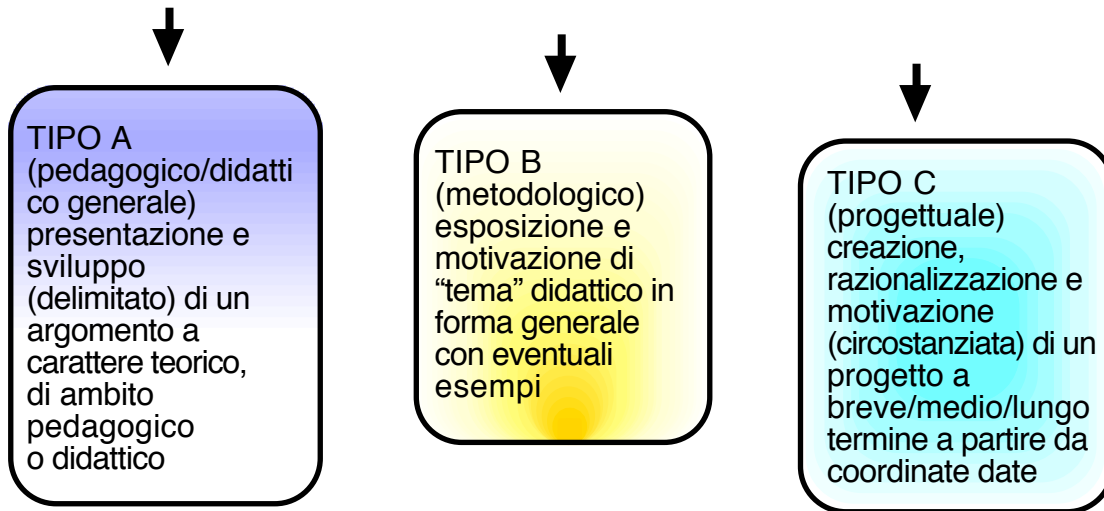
TIPO A
(pedagogico/didattico generale)
presentazione e sviluppo (delimitato) di un argomento a carattere teorico, di ambito pedagogico o didattico

TIPO B
(metodologico)
esposizione e motivazione di “tema” didattico in forma generale con eventuali esempi

TIPO C
(progettuale)
creazione, razionalizzazione e motivazione (circostanziata) di un progetto a breve/medio/lungo termine a partire da coordinate date